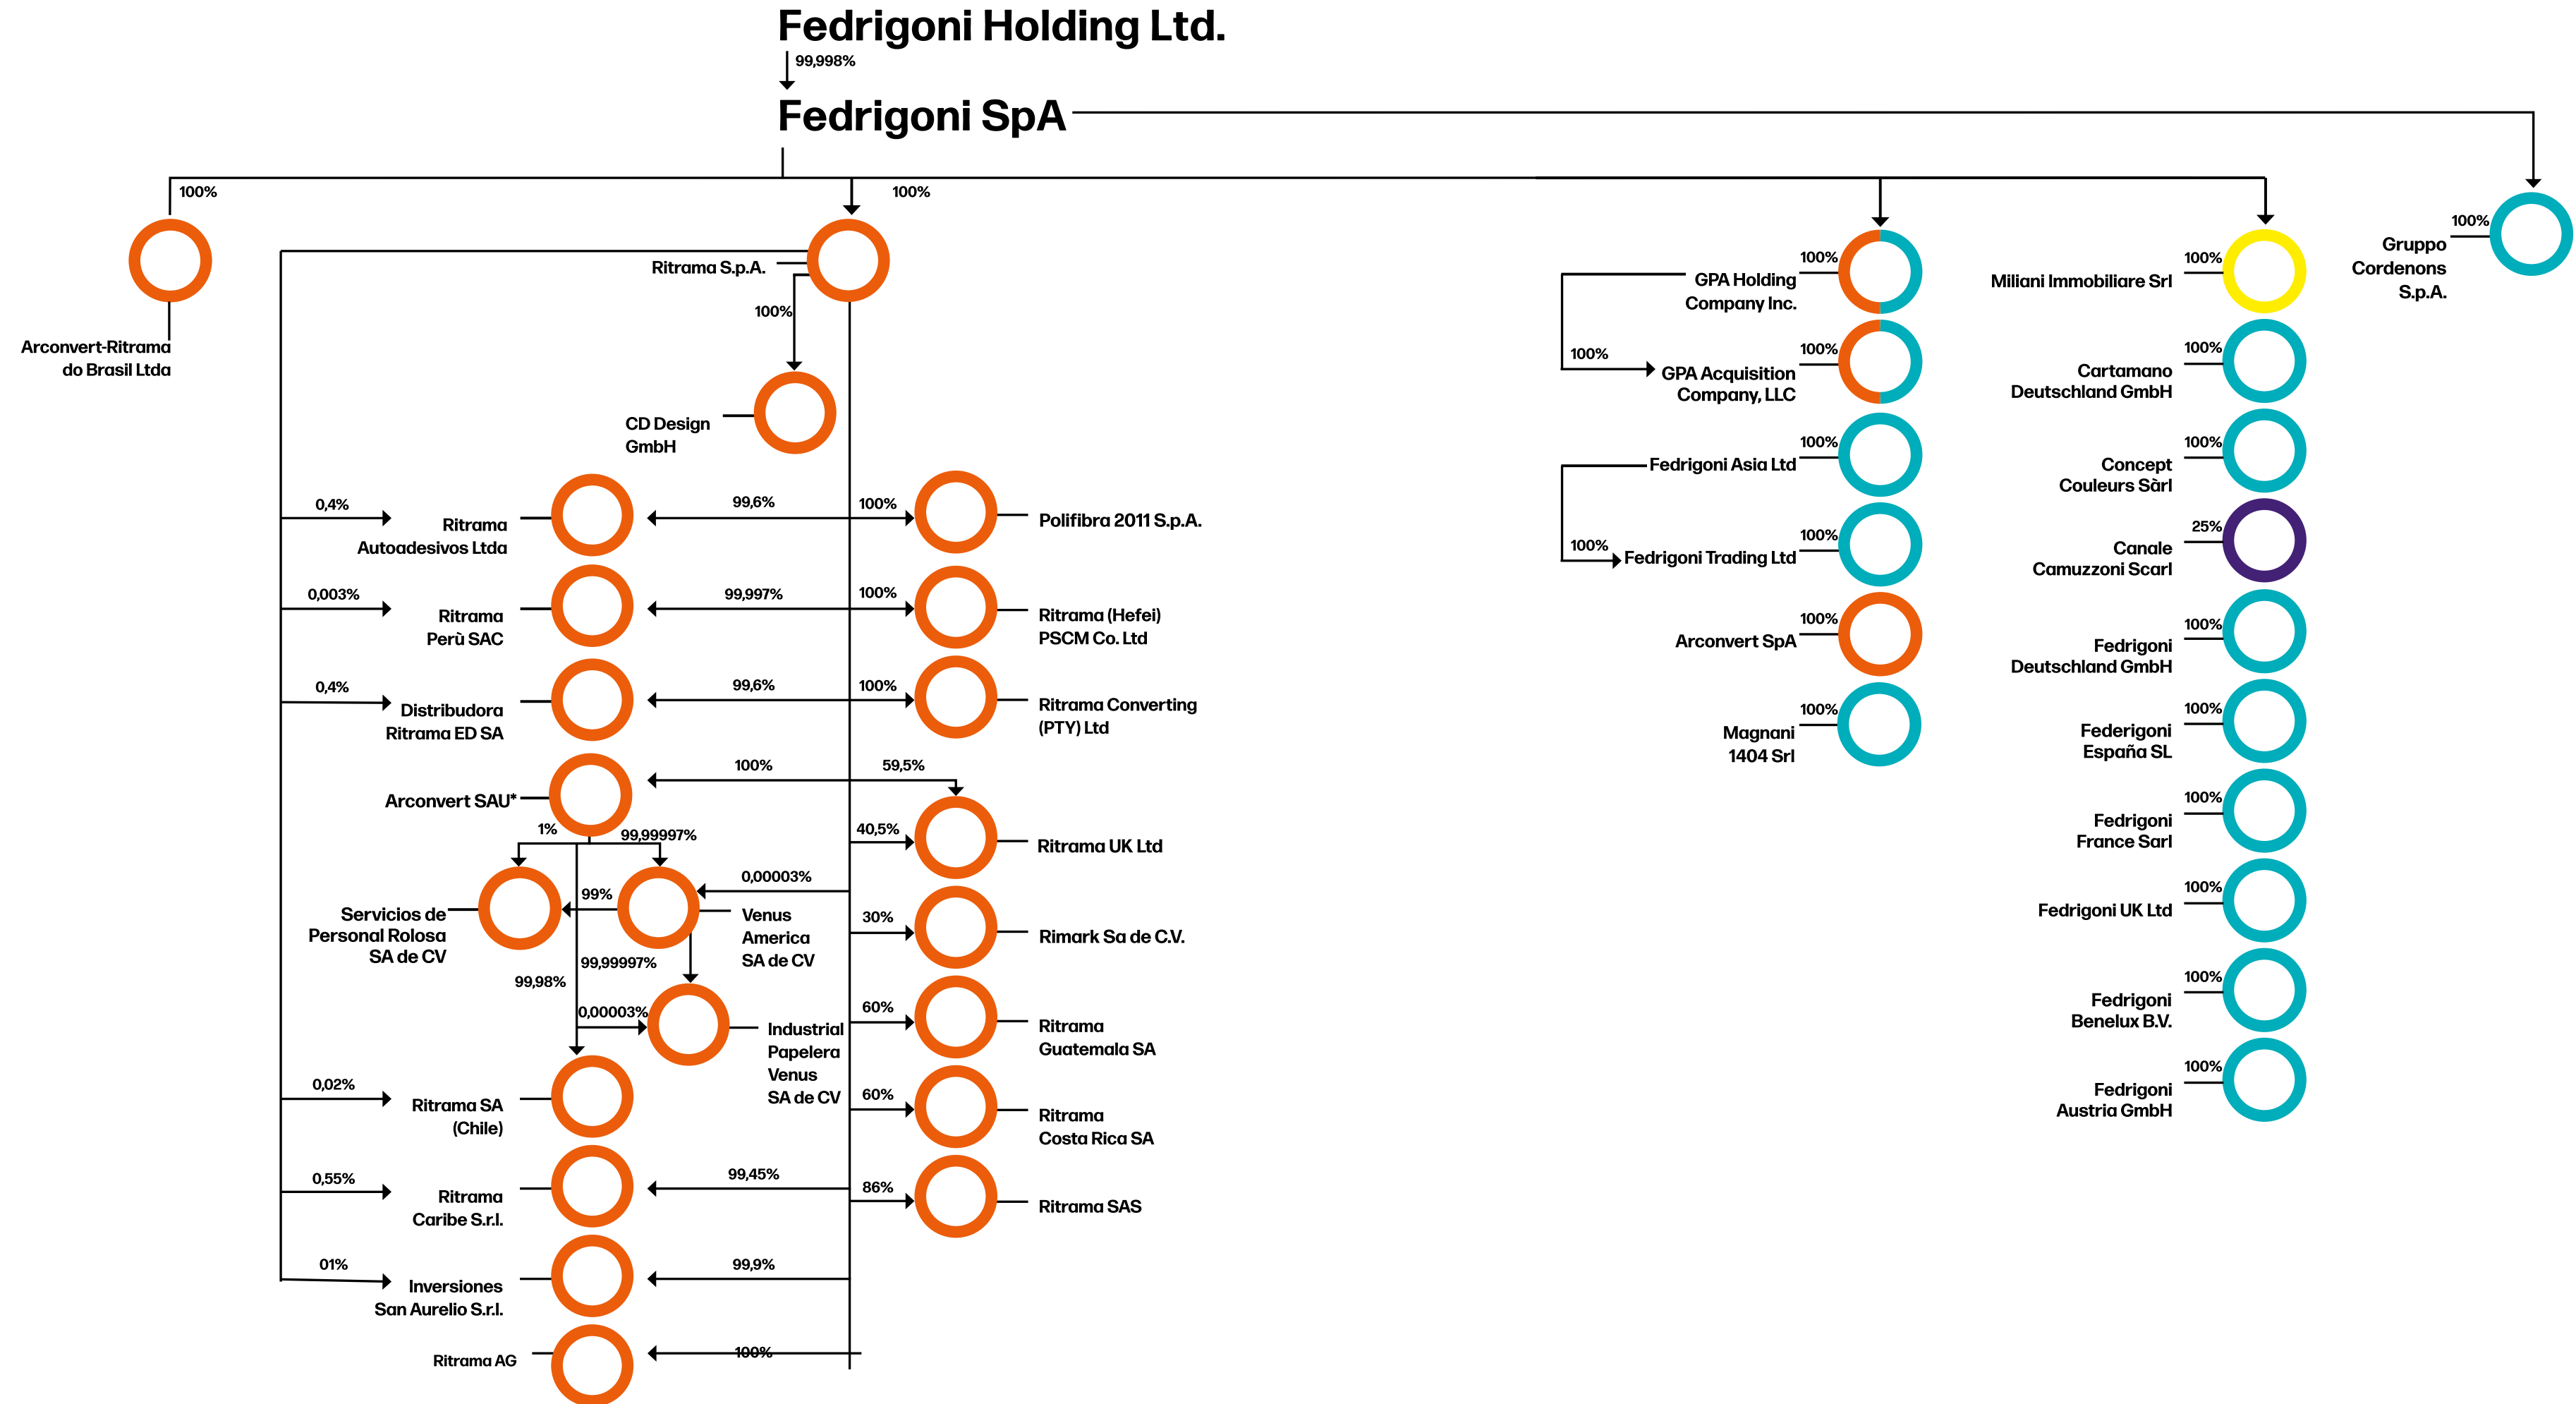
Fedrigoni Holding Ltd.

99,998%

Fedrigoni SpA

100%

Arconvert-Ritrama do Brasil Ltda

100%

Ritrama S.p.A.

100%

CD Design GmbH

0,4% Ritrama Autoadesivos Ltda 99,6%

100% Polifibra 2011 S.p.A.

0,003% Ritrama Perù SAC 99,997%

100% Ritrama (Hefei) PSCM Co. Ltd

0,4% Distribudora Ritrama ED SA 99,6%

100% Ritrama Converting (PTY) Ltd

Arconvert SAU* 100%

59,5%

1% 99,99997%

40,5% Ritrama UK Ltd

0,00003%

Servicios de Personal Rolosa SA de CV

99%

Venus America SA de CV

30% Rimark Sa de C.V.

99,99997%

99,98%

0,00003%

Industrial Papelera Venus SA de CV

60% Ritrama Guatemala SA

0,02% Ritrama SA (Chile)

60% Ritrama Costa Rica SA

0,55% Ritrama Caribe S.r.l. 99,45%

86% Ritrama SAS

01% Inversiones San Aurelio S.r.l. 99,9%

Ritrama AG 100%

100% GPA Holding Company Inc.

100% 100% GPA Acquisition Company, LLC

100% Fedrigoni Asia Ltd

100% 100% Fedrigoni Trading Ltd

100% Arconvert SpA

100% Magnani 1404 Srl

100% Miliani Immobiliare Srl

100% Cartamano Deutschland GmbH

100% Concept Couleurs Sàrl

25% Canale Camuzzoni Scarl

100% Fedrigoni Deutschland GmbH

100% Federigoni España SL

100% Fedrigoni France Sarl

100% Fedrigoni UK Ltd

100% Fedrigoni Benelux B.V.

100% Fedrigoni Austria GmbH

100% Gruppo Cordenons S.p.A.